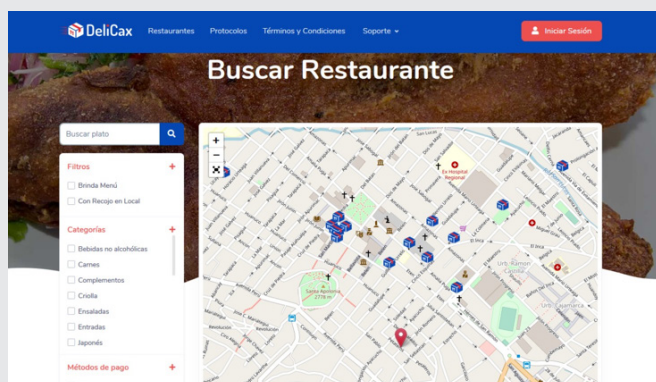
DeliCax
Restaurantes
Protocolos
Términos y Condiciones
Soporte
Iniciar Sesión

Buscar Restaurante

Buscar plato

Filtros +
Brinda Menú
Con Recojo en Local

Categorías +
Bebidas no alcohólicas
Carnes
Complementos
Criolla
Ensaladas
Entradas
Japonés

Métodos de pago +

+
−
Ex Hospital Regional
Santa Apolonia 2778 m
Urb. Ramón Castilla
Urb. Cajamarca
Jr. Cajamarca
El Inca
Jr. El Inca
Revolución
Jr. Angamos
Jr. Dos de Mayo
Jr. Mariscal Castilla
Jr. Amazonas
Jr. San Luis
Jr. Los Andes
Jr. San Martín